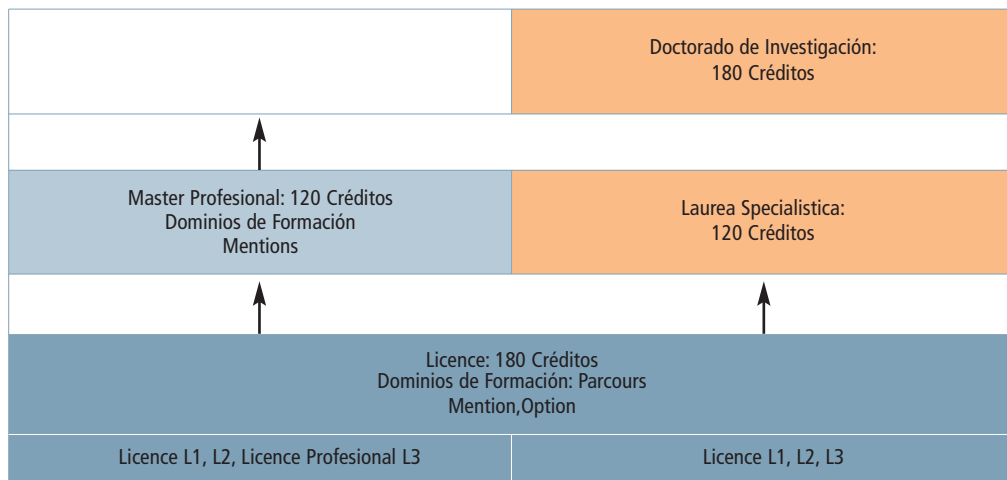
Doctorado de Investigación:
180 Créditos

Master Profesional: 120 Créditos
Dominios de Formación
Mentions

Laurea Specialistica:
120 Créditos

Licence: 180 Créditos
Dominios de Formación: Parcours
Mention,Option

Licence L1, L2, Licence Profesional L3

Licence L1, L2, L3